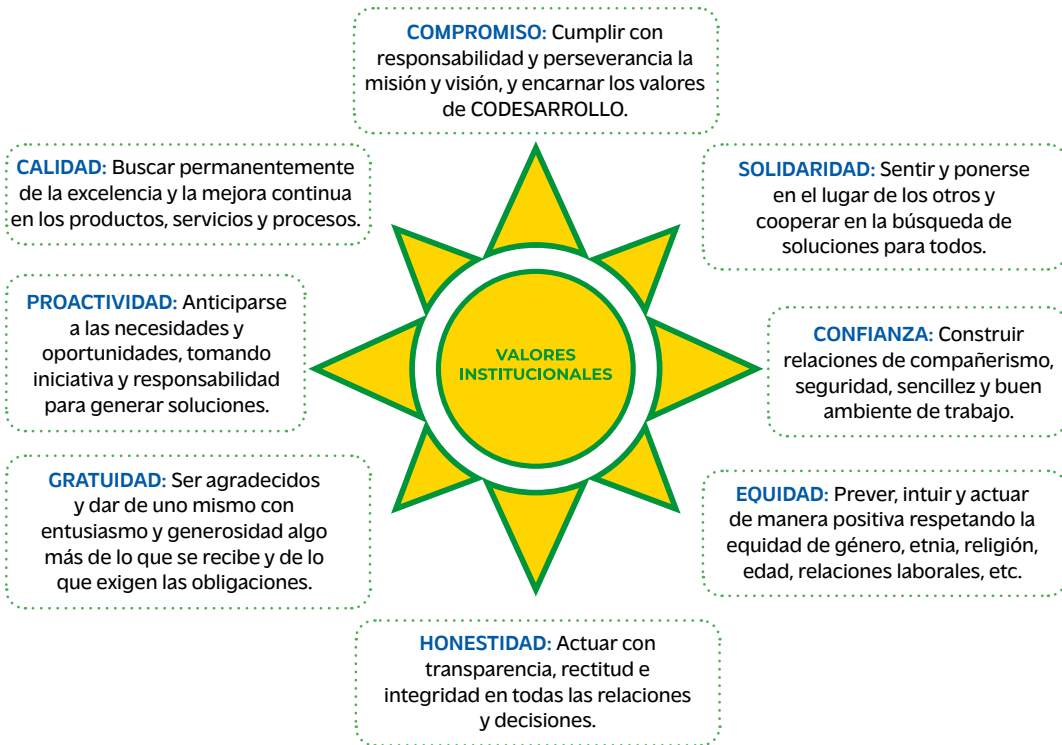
COMPROMISO: Cumplir con responsabilidad y perseverancia la misión y visión, y encarnar los valores de CODESARROLLO.

CALIDAD: Buscar permanentemente de la excelencia y la mejora continua en los productos, servicios y procesos.

SOLIDARIDAD: Sentir y ponerse en el lugar de los otros y cooperar en la búsqueda de soluciones para todos.

PROACTIVIDAD: Anticiparse a las necesidades y oportunidades, tomando iniciativa y responsabilidad para generar soluciones.

VALORES INSTITUCIONALES

CONFIANZA: Construir relaciones de compañerismo, seguridad, sencillez y buen ambiente de trabajo.

GRATUIDAD: Ser agradecidos y dar de uno mismo con entusiasmo y generosidad algo más de lo que se recibe y de lo que exigen las obligaciones.

EQUIDAD: Prever, intuir y actuar de manera positiva respetando la equidad de género, etnia, religión, edad, relaciones laborales, etc.

HONESTIDAD: Actuar con transparencia, rectitud e integridad en todas las relaciones y decisiones.